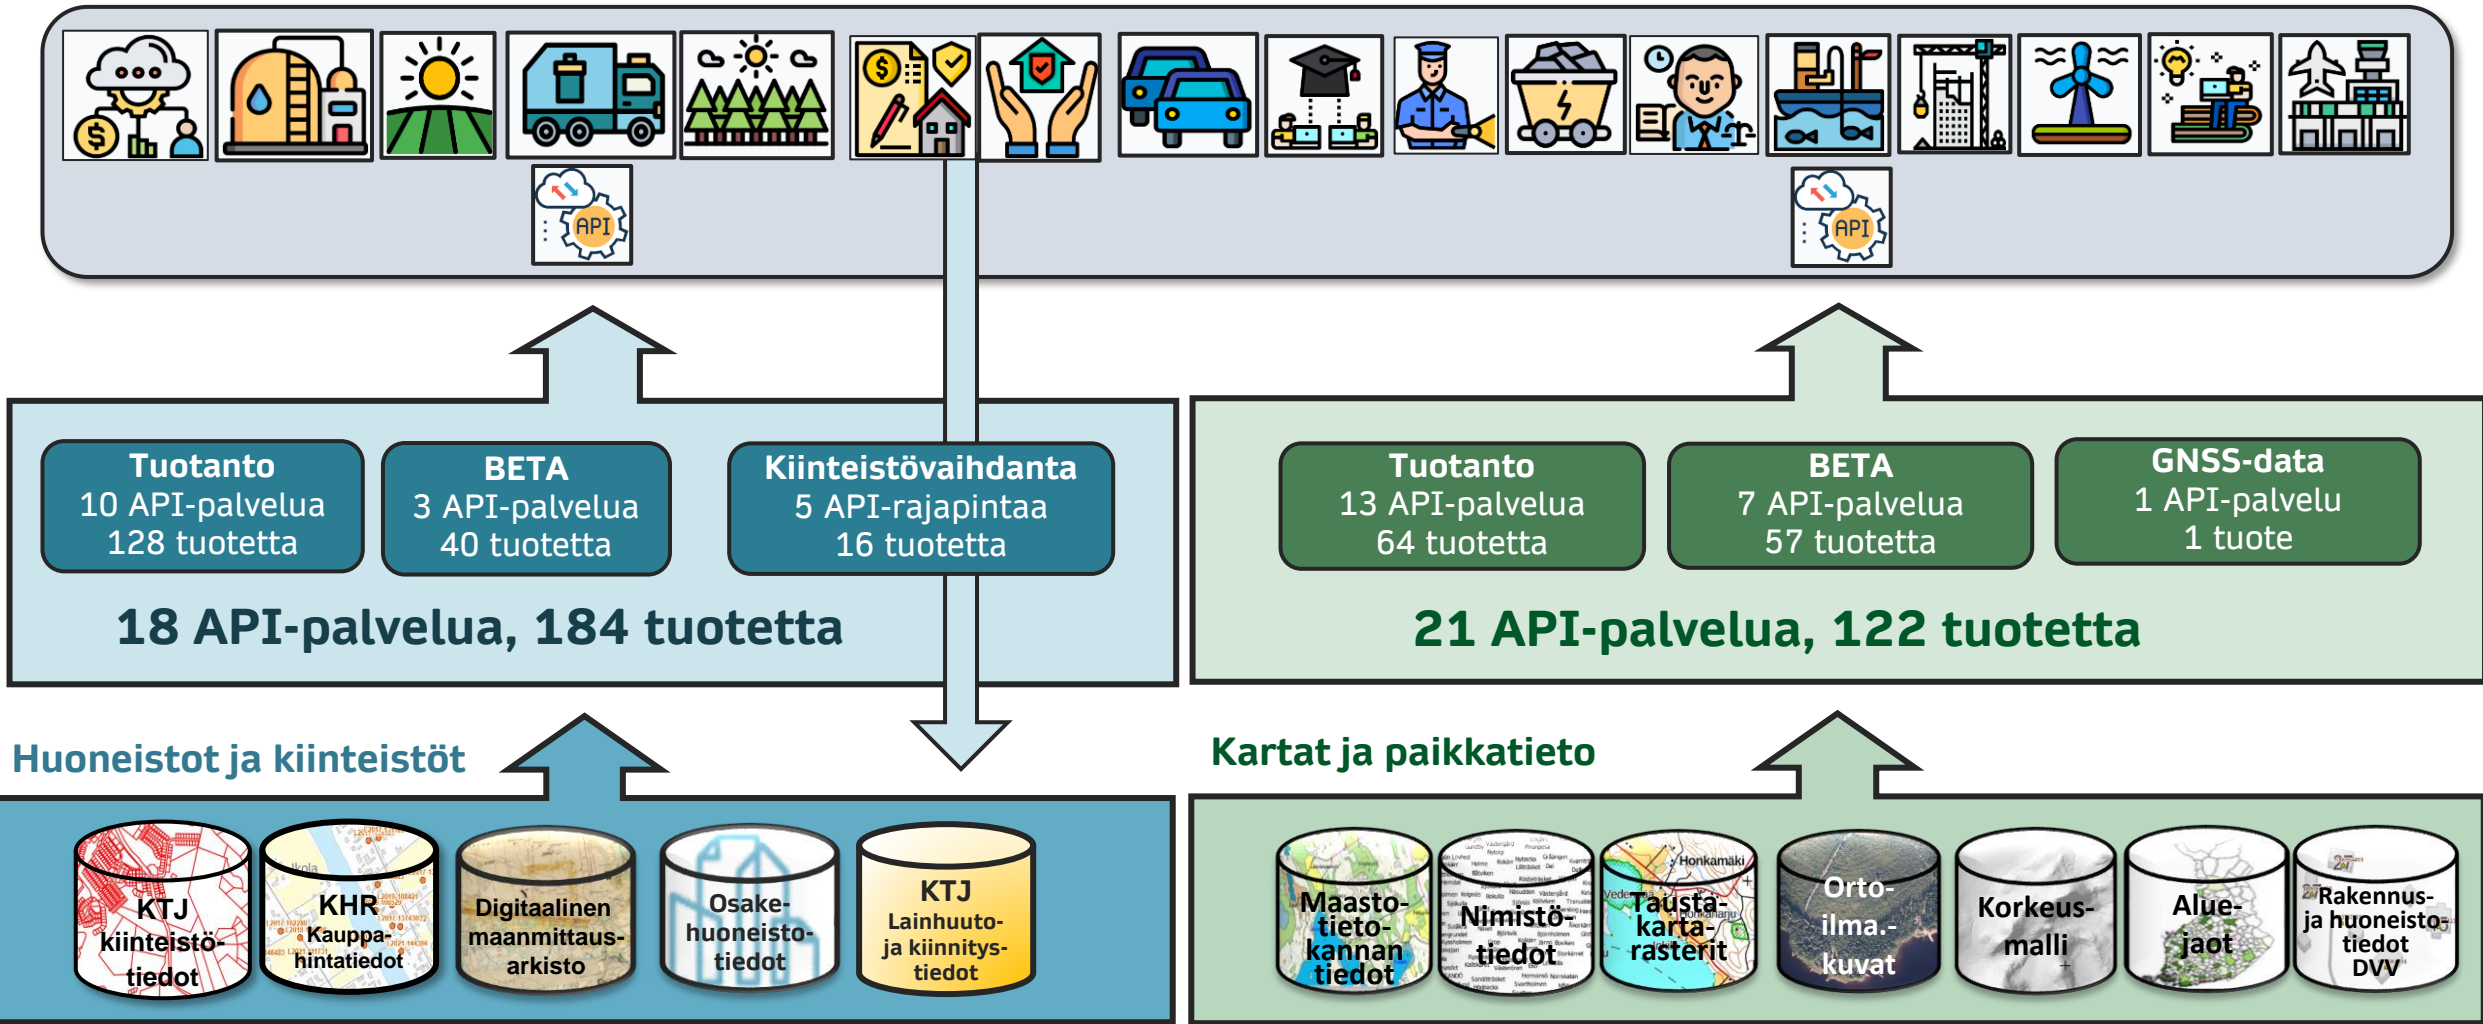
API

API

Tuotanto
10 API-palvelua
128 tuotetta

BETA
3 API-palvelua
40 tuotetta

Kiinteistövaihdanta
5 API-rajapintaa
16 tuotetta

18 API-palvelua, 184 tuotetta

Tuotanto
13 API-palvelua
64 tuotetta

BETA
7 API-palvelua
57 tuotetta

GNSS-data
1 API-palvelu
1 tuote

21 API-palvelua, 122 tuotetta

Huoneistot ja kiinteistöt

KTJ kiinteistötiedot

KHR Kauppahintatiedot

Digitaalinen maanmittausarkisto

Osakehuoneistotiedot

KTJ Lainhuuto- ja kiinnitystiedot

Kartat ja paikkatieto

Maastotietokannan tiedot

Nimistötiedot

Taustakartarasterit

Ortoilma.-kuvat

Korkeusmalli

Aluejaot

Rakennus- ja huoneistotiedot DVV